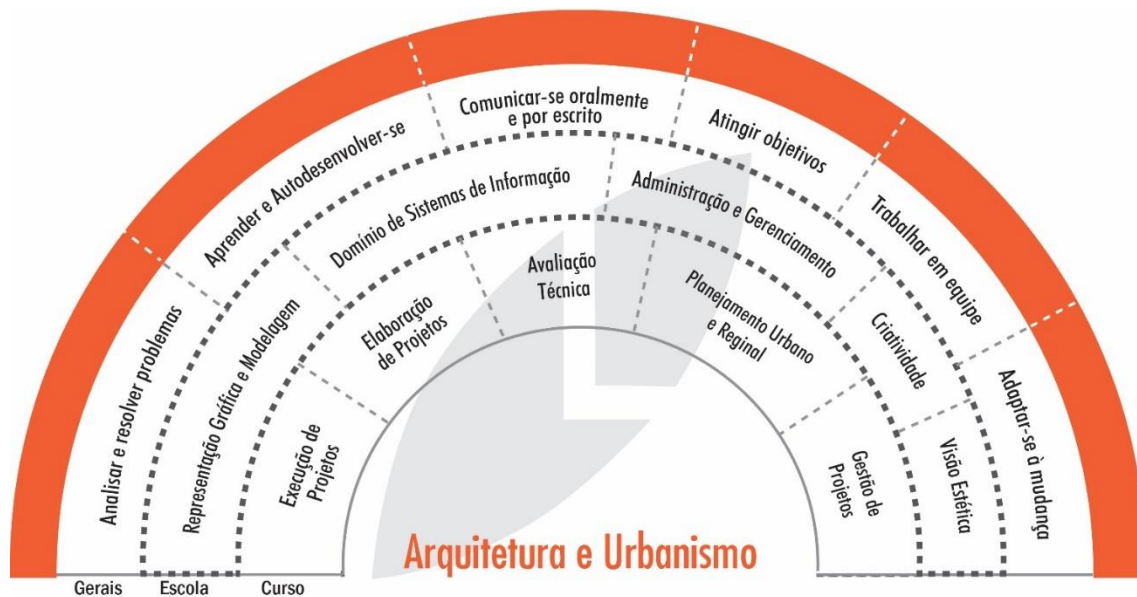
Analisar e resolver problemas

Aprender e Autodesenvolver-se

Comunicar-se oralmente e por escrito

Atingir objetivos

Trabalhar em equipe

Adaptar-se à mudança

Representação Gráfica e Modelagem

Domínio de Sistemas de Informação

Administração e Gerenciamento

Criatividade

Visão Estética

Execução de Projetos

Elaboração de Projetos

Avaliação Técnica

Planejamento Urbano e Regional

Gestão de Projetos

Arquitetura e Urbanismo

Gerais
Escola
Curso